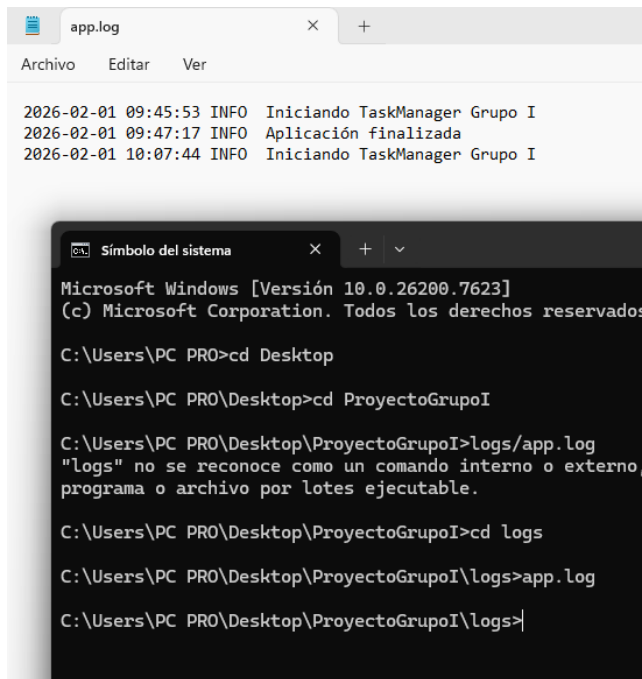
app.log × +

Archivo Editar Ver

2026-02-01 09:45:53 INFO Iniciando TaskManager Grupo I
2026-02-01 09:47:17 INFO Aplicación finalizada
2026-02-01 10:07:44 INFO Iniciando TaskManager Grupo I

Símbolo del sistema × +

Microsoft Windows [Versión 10.0.26200.7623]
(c) Microsoft Corporation. Todos los derechos reservados

C:\Users\PC PRO>cd Desktop

C:\Users\PC PRO\Desktop>cd ProyectoGrupoI

C:\Users\PC PRO\Desktop\ProyectoGrupoI>logs/app.log
"logs" no se reconoce como un comando interno o externo,
programa o archivo por lotes ejecutable.

C:\Users\PC PRO\Desktop\ProyectoGrupoI>cd logs

C:\Users\PC PRO\Desktop\ProyectoGrupoI\logs>app.log

C:\Users\PC PRO\Desktop\ProyectoGrupoI\logs>